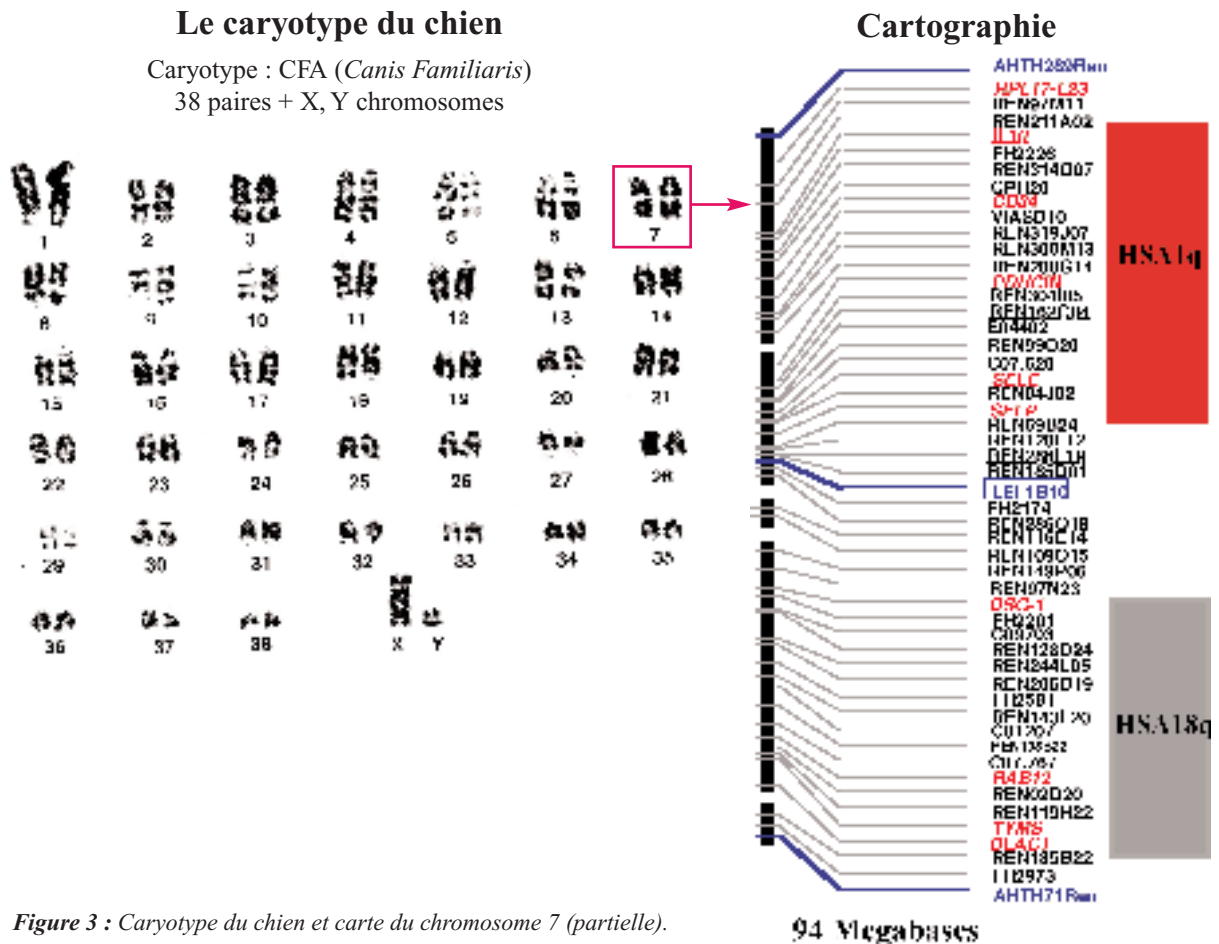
Le caryotype du chien

Caryotype : CFA (*Canis Familiaris*)
38 paires + X, Y chromosomes

1 2 3 4 5 6 7
8 9 10 11 12 13 14
15 16 17 18 19 20 21
22 23 24 25 26 27 28
29 30 31 32 33 34 35
36 37 38 X Y

Cartographie

AHTH282Ren
RPL17-L23
REN97M11
REN211A02
IL12
FH2226
REN314O07
CPH20
CD34
VIASD10
REN319J07
REN300M13
REN200G11
CDKCN
REN304I05
REN162J01
EI4402
REN99O20
C07.520
SCLC
REN04J02
SFTP
REN69I24
REN120L12
REN290L14
REN153D01
LEI 1B10
FH2174
REN286O18
REN116C14
REN109D15
REN149P06
REN07N23
DSC-1
FH2201
C09703
REN128D24
REN244L05
REN206D19
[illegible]
REN143I20
C01207
REN136E22
C07.767
R4B12
REN02D20
REN119H22
TYMS
OLAC1
REN185B22
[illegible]
AHTH71Ren

HSA1q

HSA18q

94 Megabases

*Figure 3 : Caryotype du chien et carte du chromosome 7 (partielle).*